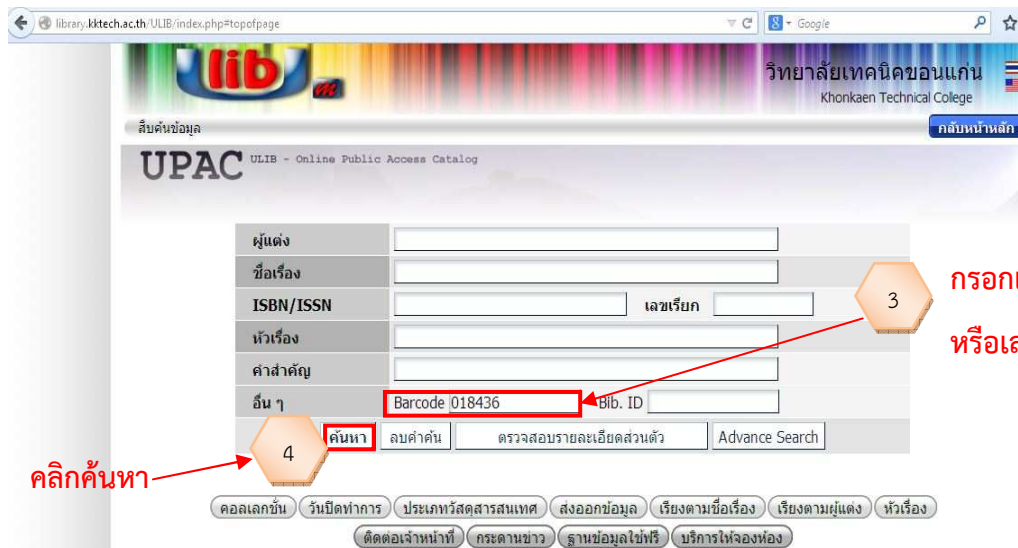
library.kktech.ac.th/ULIB/index.php#topofpage

Google

lib m

วิทยาลัยเทคนิคขอนแก่น
Khonkaen Technical College

สืบค้นข้อมูล

กลับหน้าหลัก

UPAC ULIB - Online Public Access Catalog

| ผู้แต่ง | |
|---|---|
| ชื่อเรื่อง | |
| ISBN/ISSN | เลขเรียก |
| หัวเรื่อง | |
| คำสำคัญ | |
| อื่น ๆ | Barcode 018436 Bib. ID |

ค้นหา ลบคำค้น ตรวจสอบรายละเอียดส่วนตัว Advance Search

3

กรอก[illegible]

หรือเ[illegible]

4

คลิกค้นหา

คอลเลกชั่น วันปิดทำการ ประเภทวัสดุสารสนเทศ ส่งออกข้อมูล เรียงตามชื่อเรื่อง เรียงตามผู้แต่ง หัวเรื่อง

ติดต่อเจ้าหน้าที่ กระดานข่าว ฐานข้อมูลใช้ฟรี บริการให้จองห้อง